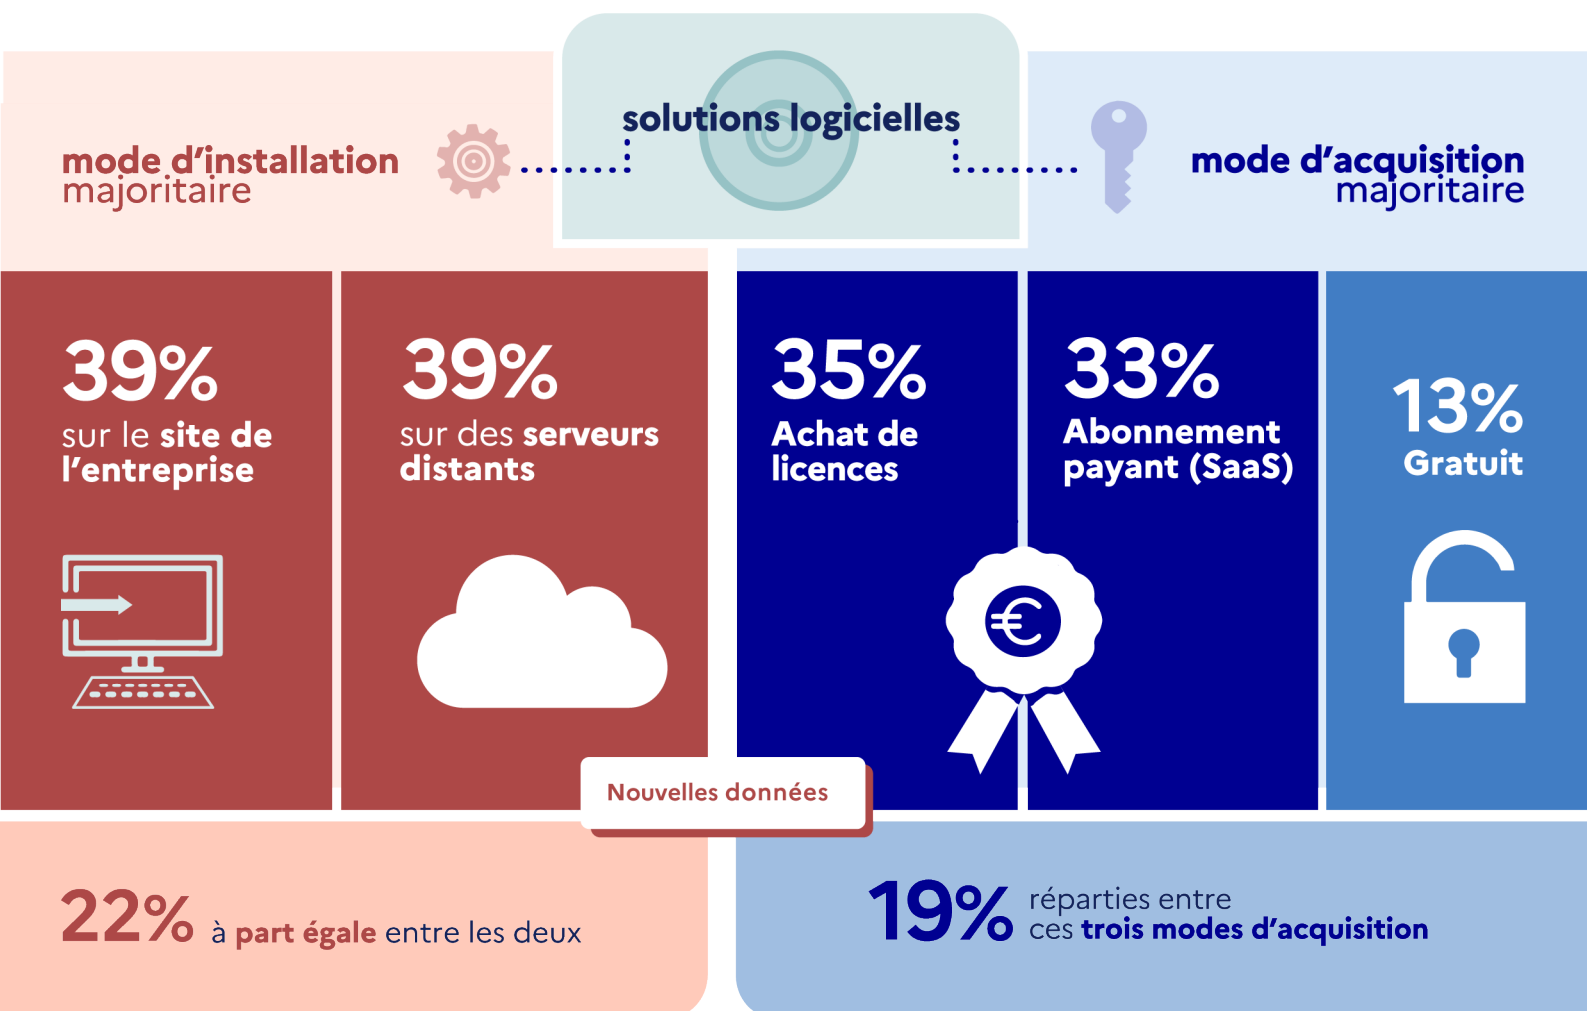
solutions logicielles

mode d'installation majoritaire

mode d'acquisition majoritaire

39%
sur le site de l'entreprise

39%
sur des serveurs distants

35%
Achat de licences

33%
Abonnement payant (SaaS)

13%
Gratuit

Nouvelles données

22% à part égale entre les deux

19% réparties entre ces trois modes d'acquisition